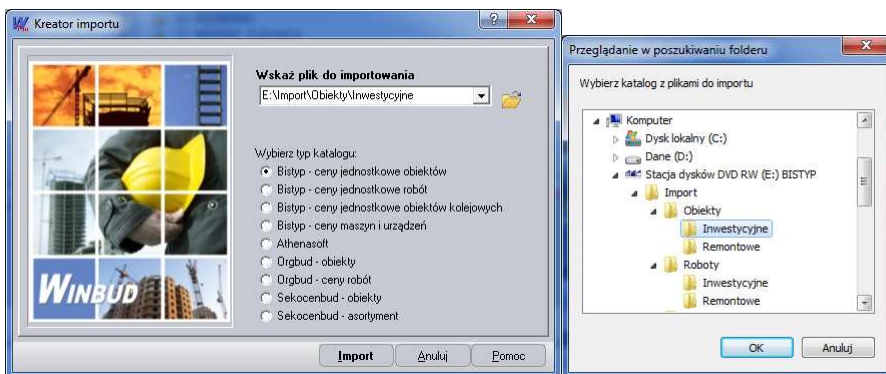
Kreator importu

Wskaż plik do importowania

E:\Import\Obiekty\Inwestycyjne

Wybierz typ katalogu:

Bistyp - ceny jednostkowe obiektów
Bistyp - ceny jednostkowe robót
Bistyp - ceny jednostkowe obiektów kolejowych
Bistyp - ceny maszyn i urządzeń
Athenasoft
Orgbud - obiekty
Orgbud - ceny robót
Sekocenbud - obiekty
Sekocenbud - asortyment

WINBUD

Import
Anuluj
Pomoc

Przeglądanie w poszukiwaniu folderu

Wybierz katalog z plikami do importu

Komputer
Dysk lokalny (C:)
Dane (D:)
Stacja dysków DVD RW (E:) BISTYP
Import
Obiekty
Inwestycyjne
Remontowe
Roboty
Inwestycyjne
Remontowe

OK
Anuluj